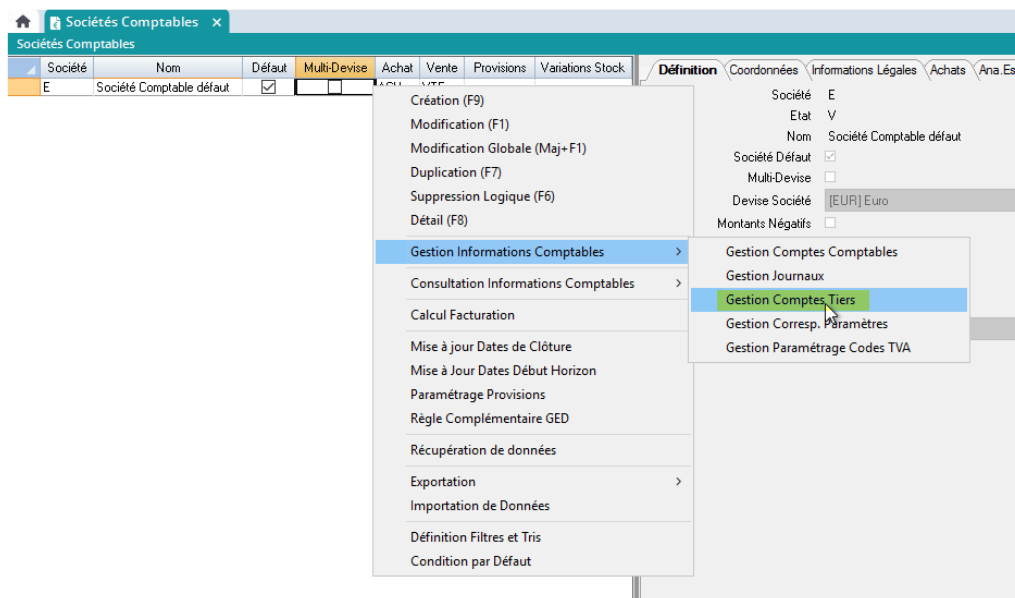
Sociétés Comptables ×

Sociétés Comptables

| Société | Nom | Défaut | Multi-Devise | Achat | Vente | Provisions | Variations Stock |
|---|---|---|---|---|---|---|---|
| E | Société Comptable défaut | ☑ | ☐ | ACH | VTE | | |

Définition | Coordonnées | Informations Légales | Achats | Ana.Es

Société E
Etat V
Nom Société Comptable défaut
Société Défaut
Multi-Devise
Devise Société [EUR] Euro
Montants Négatifs

Création (F9)
Modification (F1)
Modification Globale (Maj+F1)
Duplication (F7)
Suppression Logique (F6)
Détail (F8)
Gestion Informations Comptables
Consultation Informations Comptables
Calcul Facturation
Mise à jour Dates de Clôture
Mise à Jour Dates Début Horizon
Paramétrage Provisions
Règle Complémentaire GED
Récupération de données
Exportation
Importation de Données
Définition Filtres et Tris
Condition par Défaut

Gestion Comptes Comptables
Gestion Journaux
Gestion Comptes Tiers
Gestion Corresp. Paramètres
Gestion Paramétrage Codes TVA